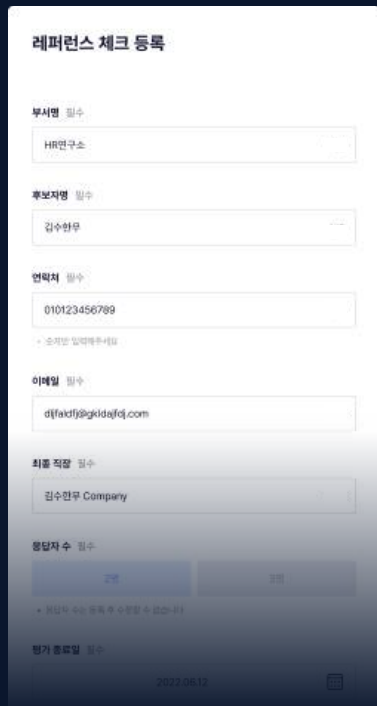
레퍼런스 체크 등록

부서명 필수

HR연구소

후보자명 필수

김수한무

연락처 필수

010123456789

• 숫자만 입력해주세요

이메일 필수

dljfaldfj@gkldajfdj.com

최종 직장 필수

김수한무 Company

응답자 수 필수

2명

3명

• 응답자 수는 등록 후 수정할 수 없습니다

평가 종료일 필수

2022.06.12